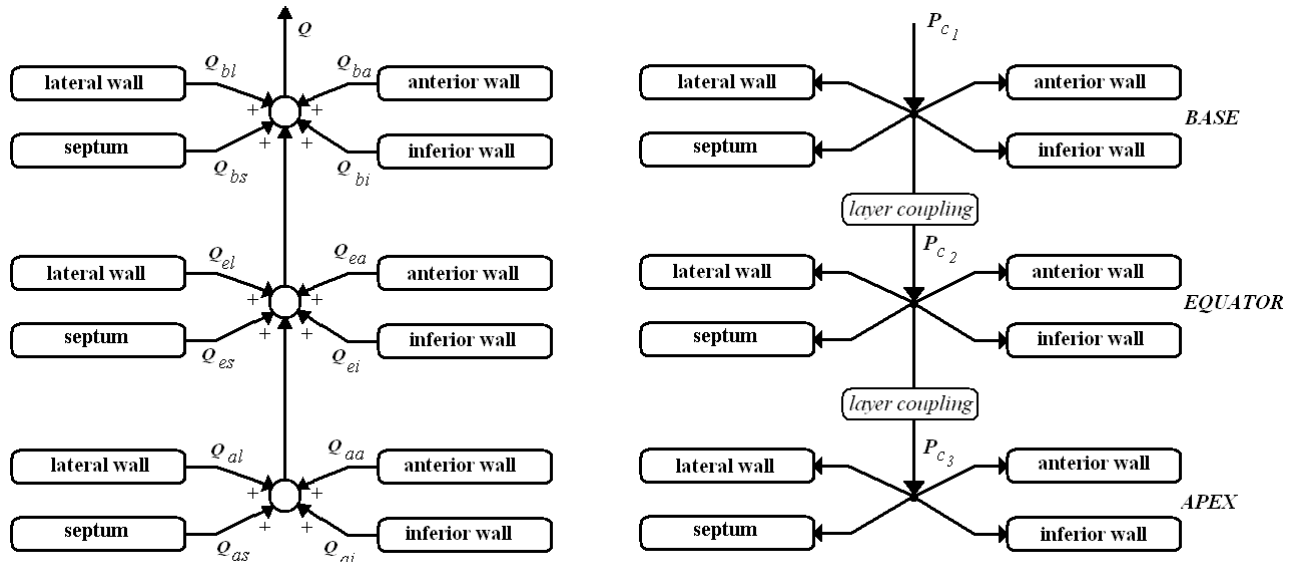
$Q$

$Q_{bl}$ lateral wall

$Q_{ba}$ anterior wall

+ + + +

septum $Q_{bs}$

inferior wall $Q_{bi}$

$Q_{el}$ lateral wall

$Q_{ea}$ anterior wall

+ + + +

septum $Q_{es}$

inferior wall $Q_{ei}$

$Q_{al}$ lateral wall

$Q_{aa}$ anterior wall

+ + + +

septum $Q_{as}$

inferior wall $Q_{ai}$

$P_{c_1}$

lateral wall

anterior wall

BASE

septum

inferior wall

layer coupling

$P_{c_2}$

lateral wall

anterior wall

EQUATOR

septum

inferior wall

layer coupling

$P_{c_3}$

lateral wall

anterior wall

APEX

septum

inferior wall